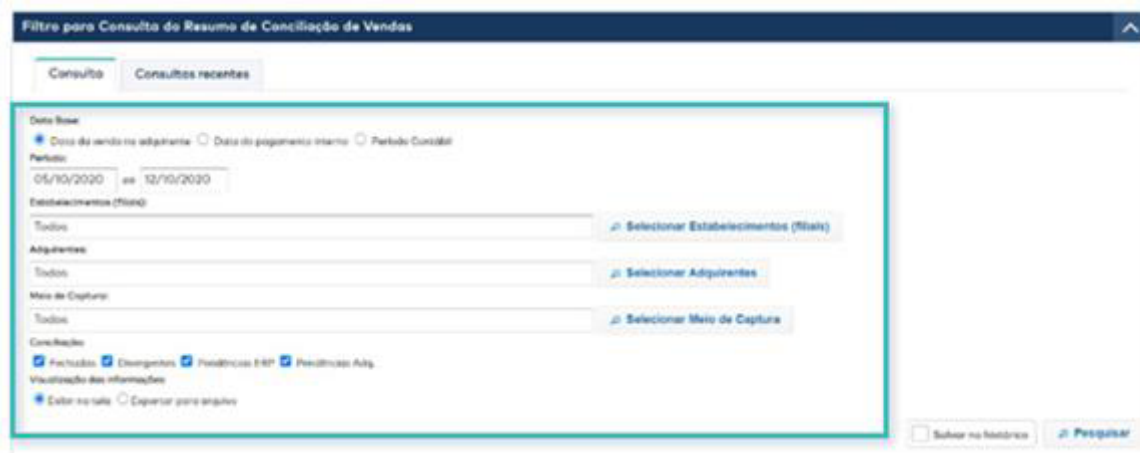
Filtro para Consulta do Resumo de Conciliação de Vendas

Consulta

Consultas recentes

Data Base:

Data da venda na adquirente ○ Data do pagamento interno ○ Período Contábil

Período:

05/10/2020 até 12/10/2020

Estabelecimentos (filiais):

Todos

Selecionar Estabelecimentos (filiais)

Adquirentes:

Todos

Selecionar Adquirentes

Meio de Captura:

Todos

Selecionar Meio de Captura

Conciliações:

Fechados Divergentes Pendências ERP Pendências Adq.

Visualização das informações:

Exibir na tela ○ Exportar para arquivo

Salvar no histórico

Pesquisar